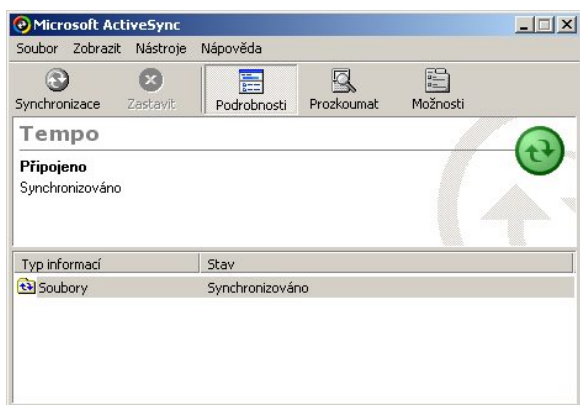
Microsoft ActiveSync

Soubor Zobrazit Nástroje Nápověda

Synchronizace Zastavit Podrobnosti Prozkoumat Možnosti

Tempo

Připojeno

Synchronizováno

| Typ informací | Stav |
|---|---|
| Soubory | Synchronizováno |